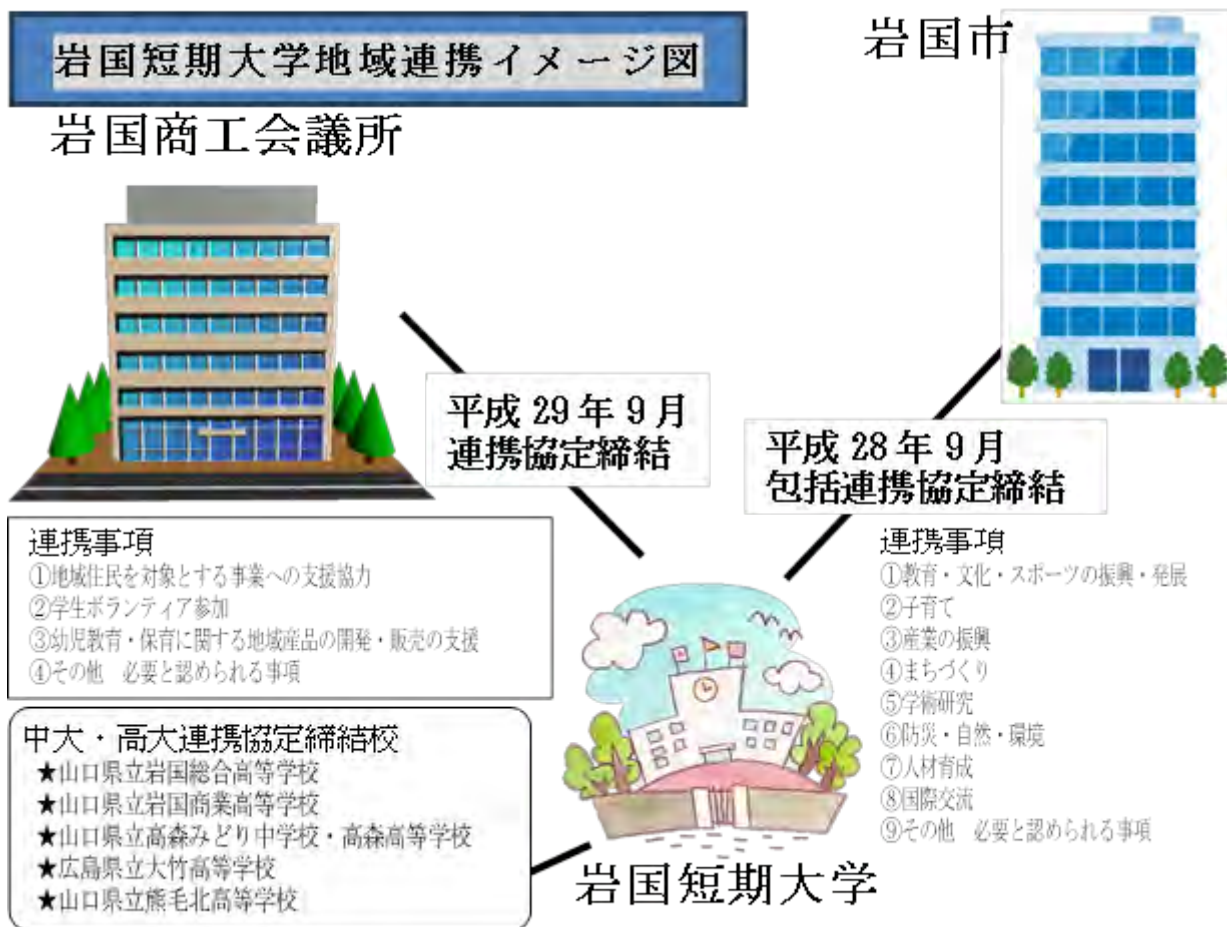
岩国短期大学地域連携イメージ図

岩国市

岩国商工会議所

平成 29 年 9 月
連携協定締結

平成 28 年 9 月
包括連携協定締結

連携事項
①地域住民を対象とする事業への支援協力
②学生ボランティア参加
③幼児教育・保育に関する地域産品の開発・販売の支援
④その他　必要と認められる事項

連携事項
①教育・文化・スポーツの振興・発展
②子育て
③産業の振興
④まちづくり
⑤学術研究
⑥防災・自然・環境
⑦人材育成
⑧国際交流
⑨その他　必要と認められる事項

中大・高大連携協定締結校
★山口県立岩国総合高等学校
★山口県立岩国商業高等学校
★山口県立高森みどり中学校・高森高等学校
★広島県立大竹高等学校
★山口県立熊毛北高等学校

岩国短期大学